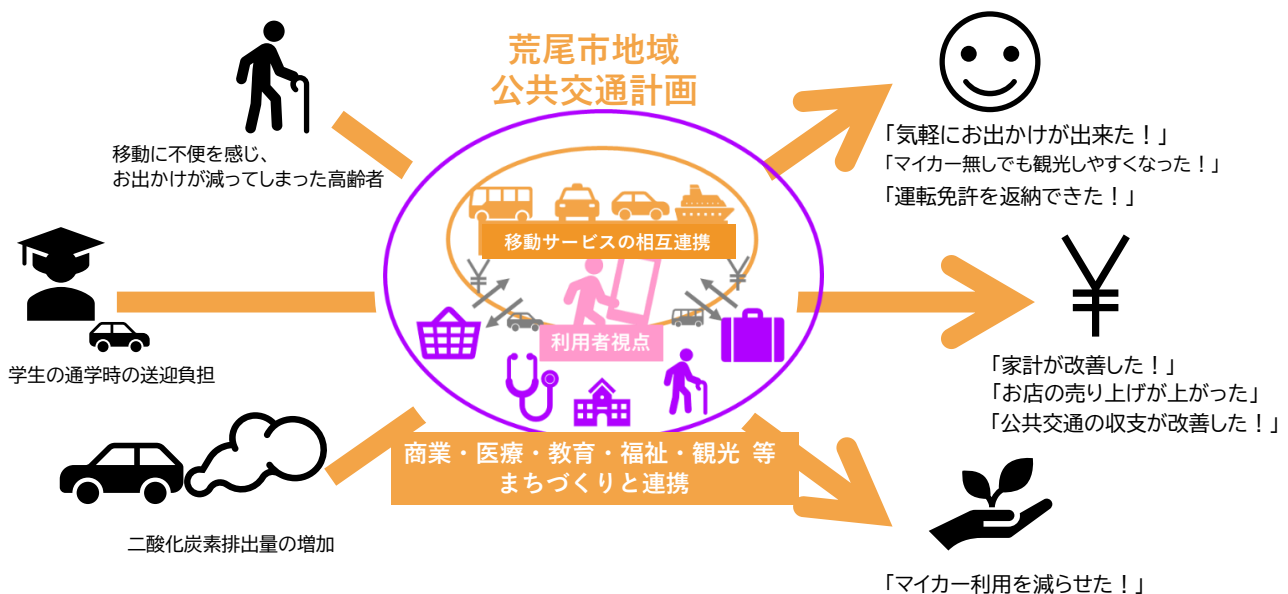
荒尾市地域
公共交通計画

移動に不便を感じ、
お出かけが減ってしまった高齢者

学生の通学時の送迎負担

二酸化炭素排出量の増加

移動サービスの相互連携

¥

¥

利用者視点

商業・医療・教育・福祉・観光 等
まちづくりと連携

「気軽にお出かけが出来た！」
「マイカー無しでも観光しやすくなった！」
「運転免許を返納できた！」

¥

「家計が改善した！」
「お店の売り上げが上がった」
「公共交通の収支が改善した！」

「マイカー利用を減らせた！」